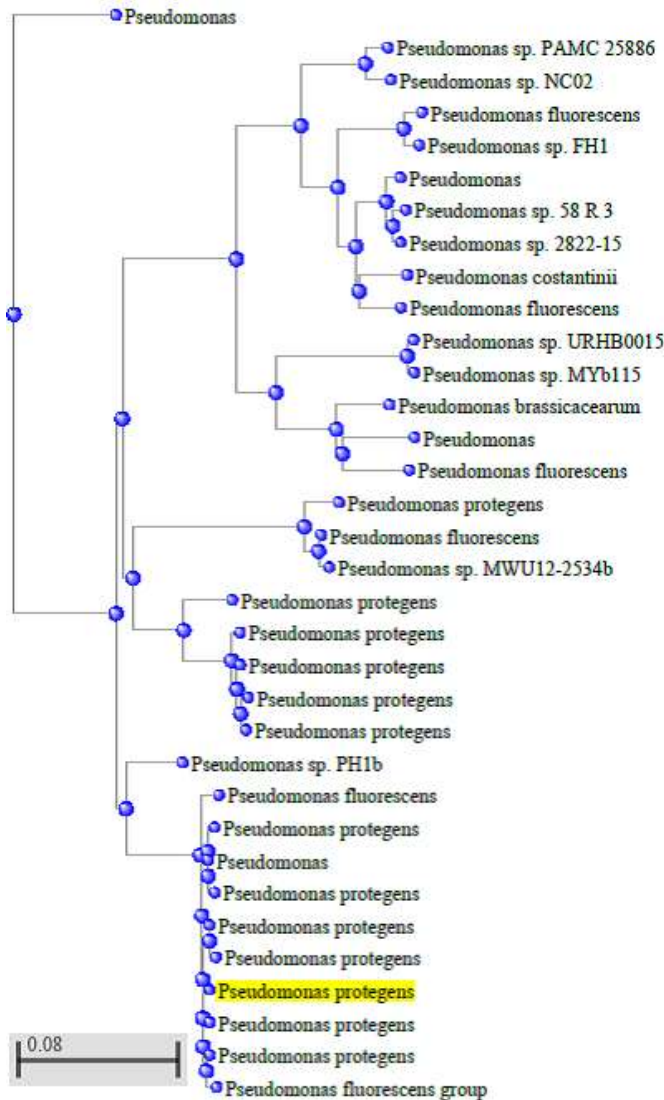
Pseudomonas
Pseudomonas sp. PAMC 25886
Pseudomonas sp. NC02
Pseudomonas fluorescens
Pseudomonas sp. FH1
Pseudomonas
Pseudomonas sp. 58 R 3
Pseudomonas sp. 2822-15
Pseudomonas costantinii
Pseudomonas fluorescens
Pseudomonas sp. URHB0015
Pseudomonas sp. MYb115
Pseudomonas brassicacearum
Pseudomonas
Pseudomonas fluorescens
Pseudomonas protegens
Pseudomonas fluorescens
Pseudomonas sp. MWU12-2534b
Pseudomonas protegens
Pseudomonas protegens
Pseudomonas protegens
Pseudomonas protegens
Pseudomonas protegens
Pseudomonas sp. PH1b
Pseudomonas fluorescens
Pseudomonas protegens
Pseudomonas
Pseudomonas protegens
Pseudomonas protegens
Pseudomonas protegens
Pseudomonas protegens
Pseudomonas protegens
Pseudomonas protegens
Pseudomonas fluorescens group
0.08